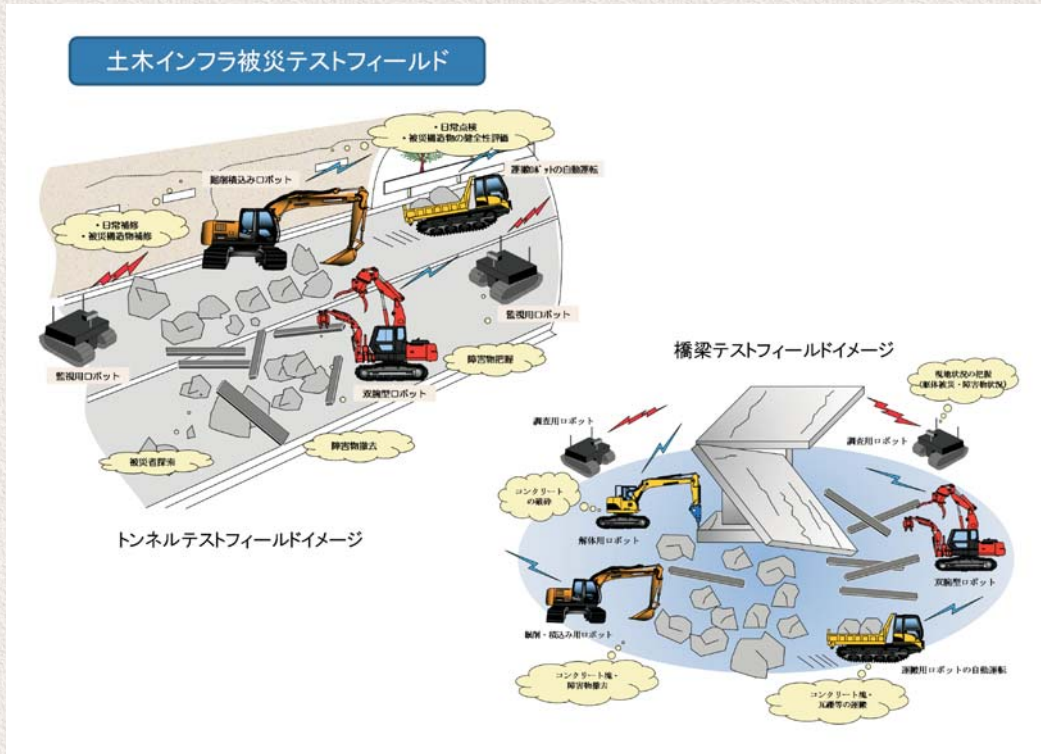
土木インフラ被災テストフィールド

・日常点検
・被災構造物の健全性評価

掘削積込みロボット

運搬ロボットの自動運転

・日常補修
・被災構造物補修

監視用ロボット

監視用ロボット

障害物把握

双腕型ロボット

障害物撤去

被災者探索

トンネルテストフィールドイメージ

橋梁テストフィールドイメージ

現地状況の把握
(構体被災・障害物状況)

調査用ロボット

調査用ロボット

コンクリートの破砕

解体用ロボット

双腕型ロボット

掘削・積込み用ロボット

運搬用ロボットの自動運転

コンクリート塊・障害物撤去

コンクリート塊・瓦礫等の運搬